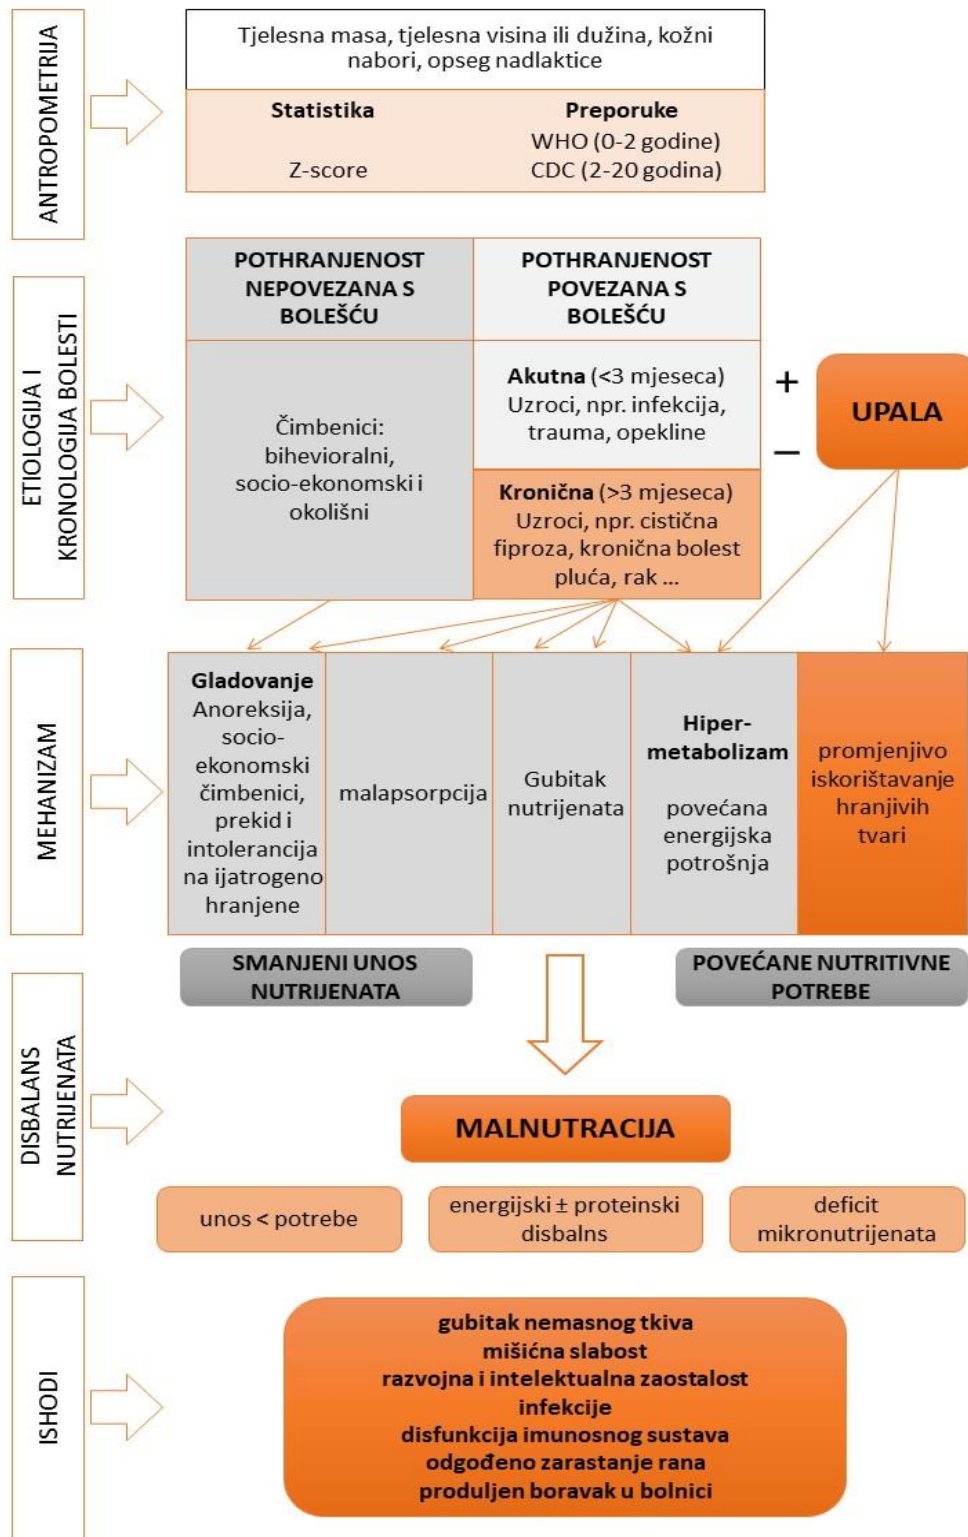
ANTROPOMETRIJA

Tjelesna masa, tjelesna visina ili dužina, kožni nabori, opseg nadlaktice

| Statistika | Preporuke |
|---|---|
| Z-score | WHO (0-2 godine) CDC (2-20 godina) |

ETIOLOGIJA I KRONOLOGIJA BOLESTI

| POTHRANJENOST NEPOVEZANA S BOLEŠĆU | POTHRANJENOST POVEZANA S BOLEŠĆU |
|---|---|
| Čimbenici: bihevioralni, socio-ekonomski i okolišni | **Akutna** (<3 mjeseca) Uzroci, npr. infekcija, trauma, opekline |
| | **Kronična** (>3 mjeseca) Uzroci, npr. cistična fiproza, kronična bolest pluća, rak ... |

+
UPALA
–

MEHANIZAM

| Gladovanje Anoreksija, socio-ekonomski čimbenici, prekid i intolerancija na ijatrogeno hranjene | malapsorpcija | Gubitak nutrijenata | Hiper-metabolizam povećana energijska potrošnja | promjenjivo iskorištavanje hranjivih tvari |
|---|---|---|---|---|

SMANJENI UNOS NUTRIJENATA

POVEĆANE NUTRITIVNE POTREBE

DISBALANS NUTRIJENATA

MALNUTRACIJA

unos < potrebe

energijski ± proteinski disbalns

deficit mikronutrijenata

ISHODI

gubitak nemasnog tkiva
mišićna slabost
razvojna i intelektualna zaostalost
infekcije
disfunkcija imunosnog sustava
odgođeno zarastanje rana
produljen boravak u bolnici